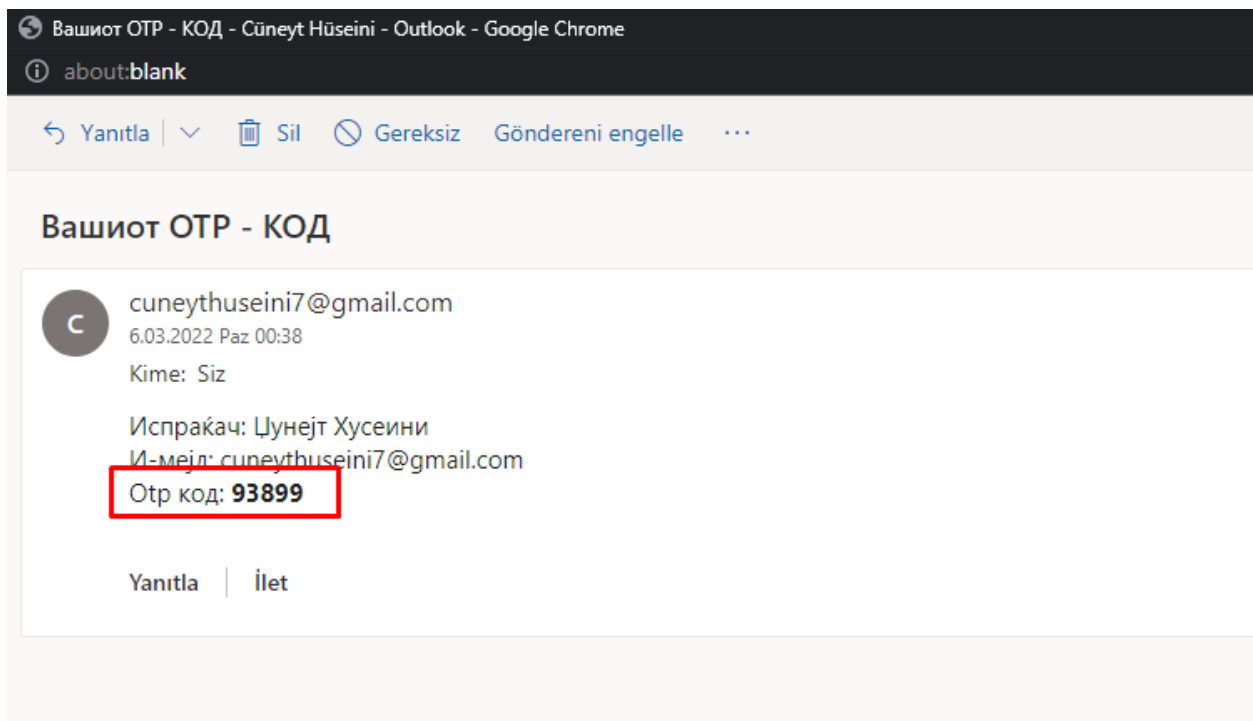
Вашиот OTP - КОД - Cüneyt Hüseini - Outlook - Google Chrome
about:blank

Yanıtla | Sil Gereksiz Göndereni engelle ···

Вашиот OTP - КОД

C
cuneythuseini7@gmail.com
6.03.2022 Paz 00:38
Kime: Siz

Испраќач: Џунејт Хусеини
И-мејл: cuneythuseini7@gmail.com
Otp код: **93899**

Yanıtla | İlet